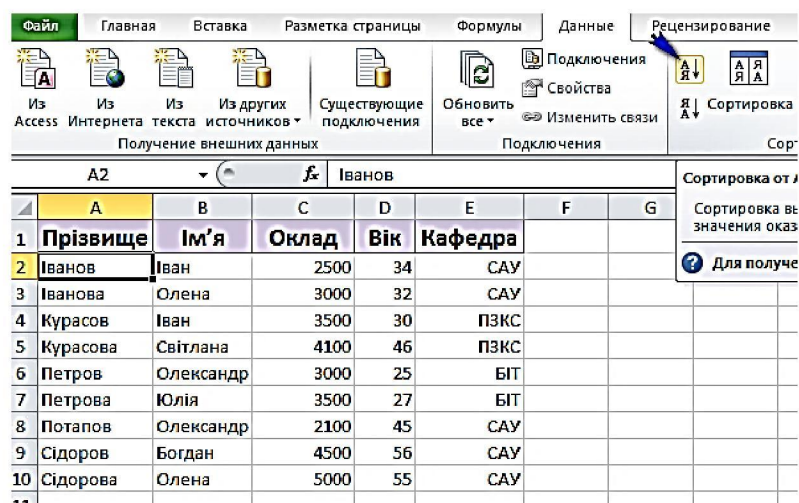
Файл | Главная | Вставка | Разметка страницы | Формулы | Данные | Рецензирование

Из Access | Из Интернета | Из текста | Из других источников | Существующие подключения | Обновить все | Подключения | Свойства | Изменить связи | Сортировка

Получение внешних данных | Подключения | Сорт

A2 | $f_x$ | Іванов

Сортировка от А

Сортировка вы значения оказ

Для получе

| | A | B | C | D | E | F | G |
|---|---|---|---|---|---|---|---|
| 1 | Прізвище | Ім'я | Оклад | Вік | Кафедра | | |
| 2 | Іванов | Іван | 2500 | 34 | САУ | | |
| 3 | Іванова | Олена | 3000 | 32 | САУ | | |
| 4 | Курасов | Іван | 3500 | 30 | ПЗКС | | |
| 5 | Курасова | Світлана | 4100 | 46 | ПЗКС | | |
| 6 | Петров | Олександр | 3000 | 25 | БІТ | | |
| 7 | Петрова | Юлія | 3500 | 27 | БІТ | | |
| 8 | Потапов | Олександр | 2100 | 45 | САУ | | |
| 9 | Сідоров | Богдан | 4500 | 56 | САУ | | |
| 10 | Сідорова | Олена | 5000 | 55 | САУ | | |
| 11 | | | | | | | |